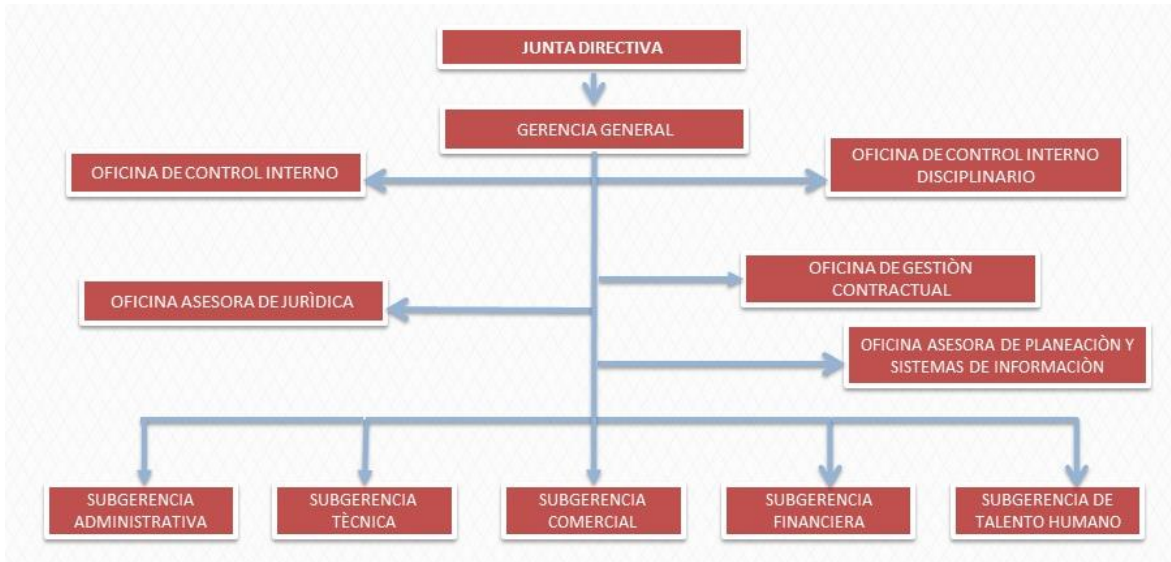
JUNTA DIRECTIVA

GERENCIA GENERAL

OFICINA DE CONTROL INTERNO

OFICINA DE CONTROL INTERNO DISCIPLINARIO

OFICINA DE GESTIÒN CONTRACTUAL

OFICINA ASESORA DE JURÌDICA

OFICINA ASESORA DE PLANEACIÒN Y SISTEMAS DE INFORMACIÒN

SUBGERENCIA ADMINISTRATIVA

SUBGERENCIA TÈCNICA

SUBGERENCIA COMERCIAL

SUBGERENCIA FINANCIERA

SUBGERENCIA DE TALENTO HUMANO